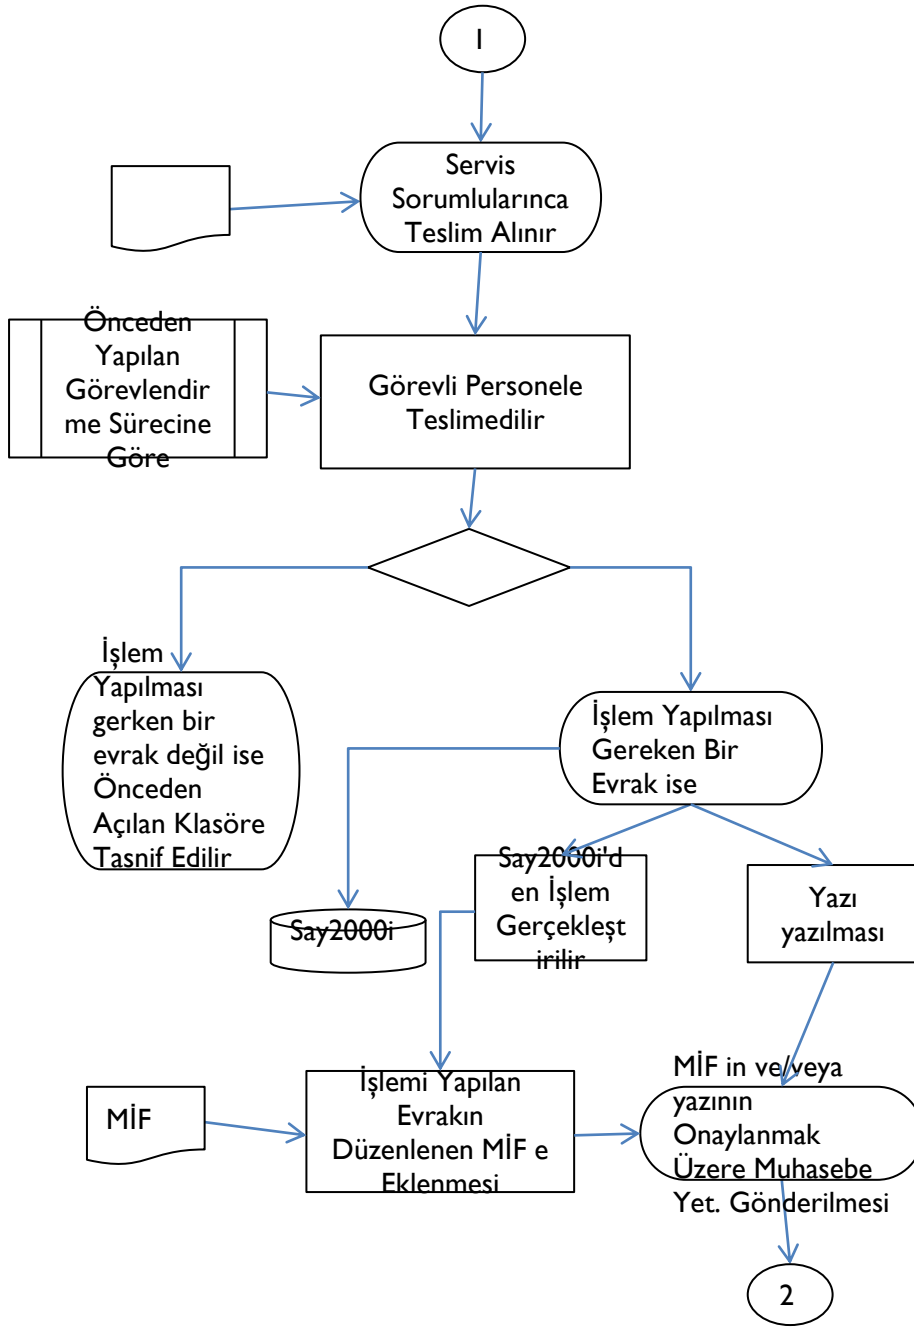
1

Servis Sorumlularınca Teslim Alınır

Önceden Yapılan Görevlendirme Sürecine Göre

Görevli Personele Teslimedilir

İşlem Yapılması gerken bir evrak değil ise Önceden Açılan Klasöre Tasnif Edilir

İşlem Yapılması Gereken Bir Evrak ise

Say2000i

Say2000i'den İşlem Gerçekleştirilir

Yazı yazılması

MİF

İşlemi Yapılan Evrakın Düzenlenen MİF e Eklenmesi

MİF in ve/veya yazının Onaylanmak Üzere Muhasebe Yet. Gönderilmesi

2